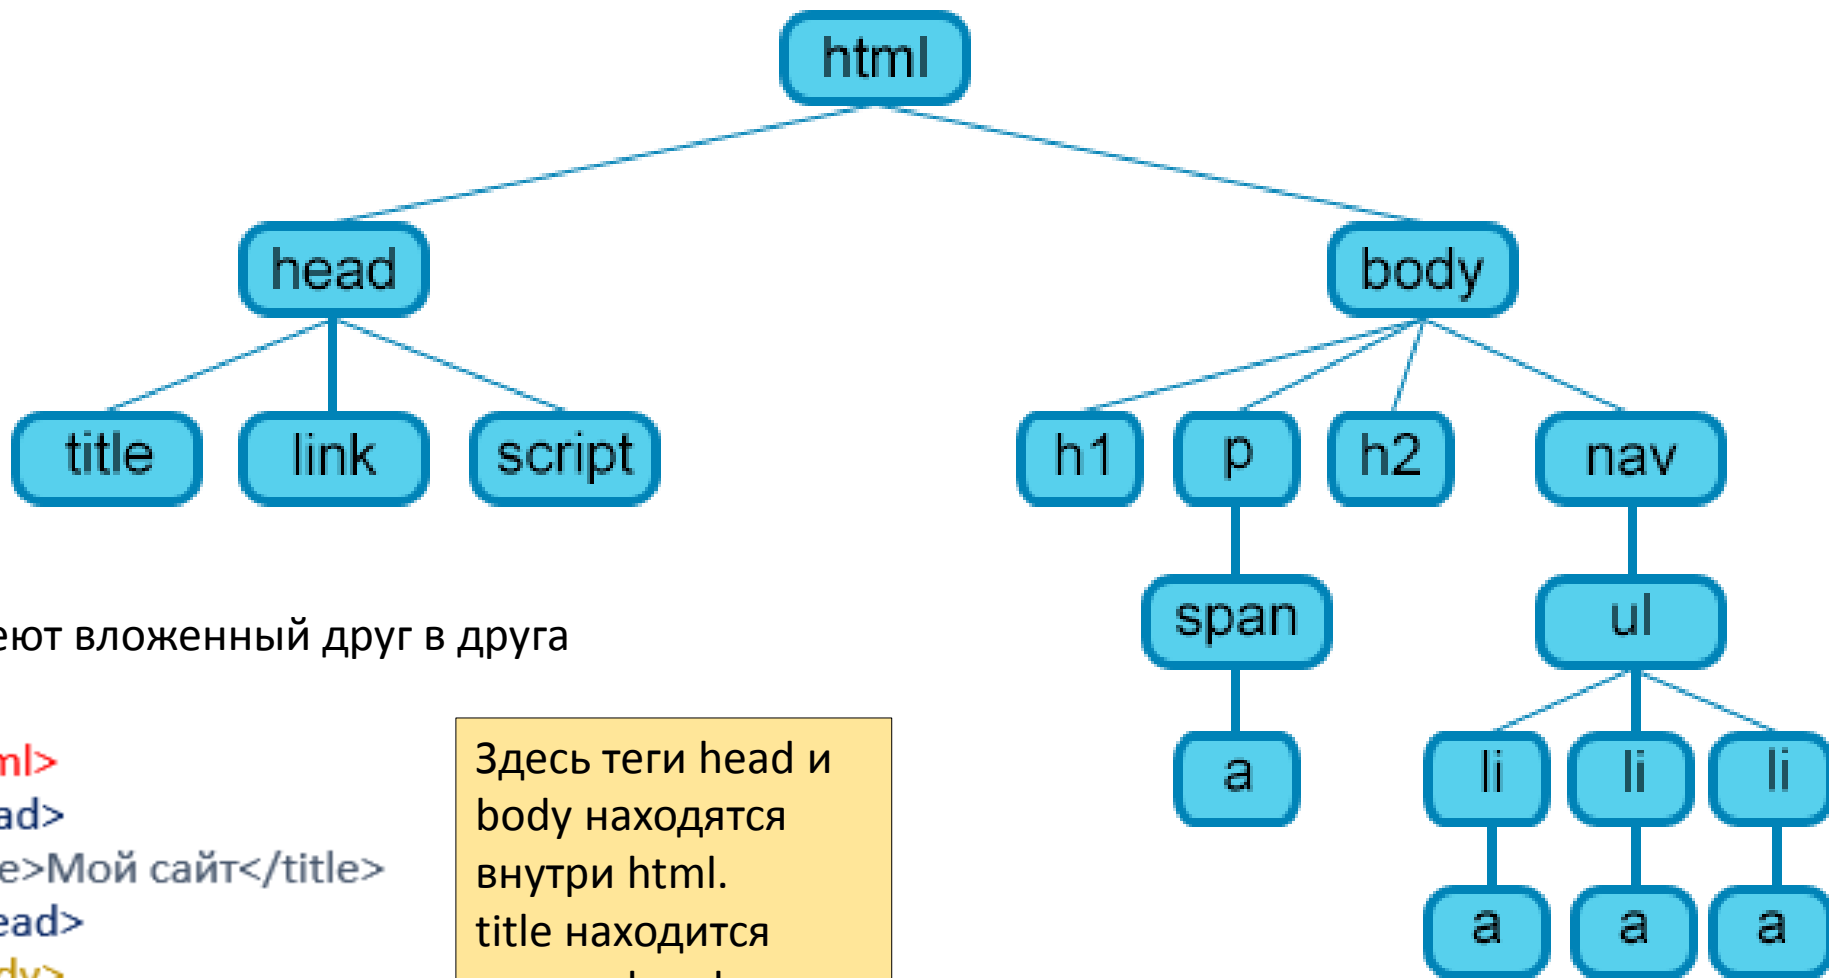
html

head

body

title

link

script

h1

p

h2

nav

span

ul

a

li

li

li

a

a

a

еют вложенный друг в друга

ml>
ad>
e>Мой сайт</title>
ead>
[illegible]

Здесь теги head и body находятся внутри html. title находится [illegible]